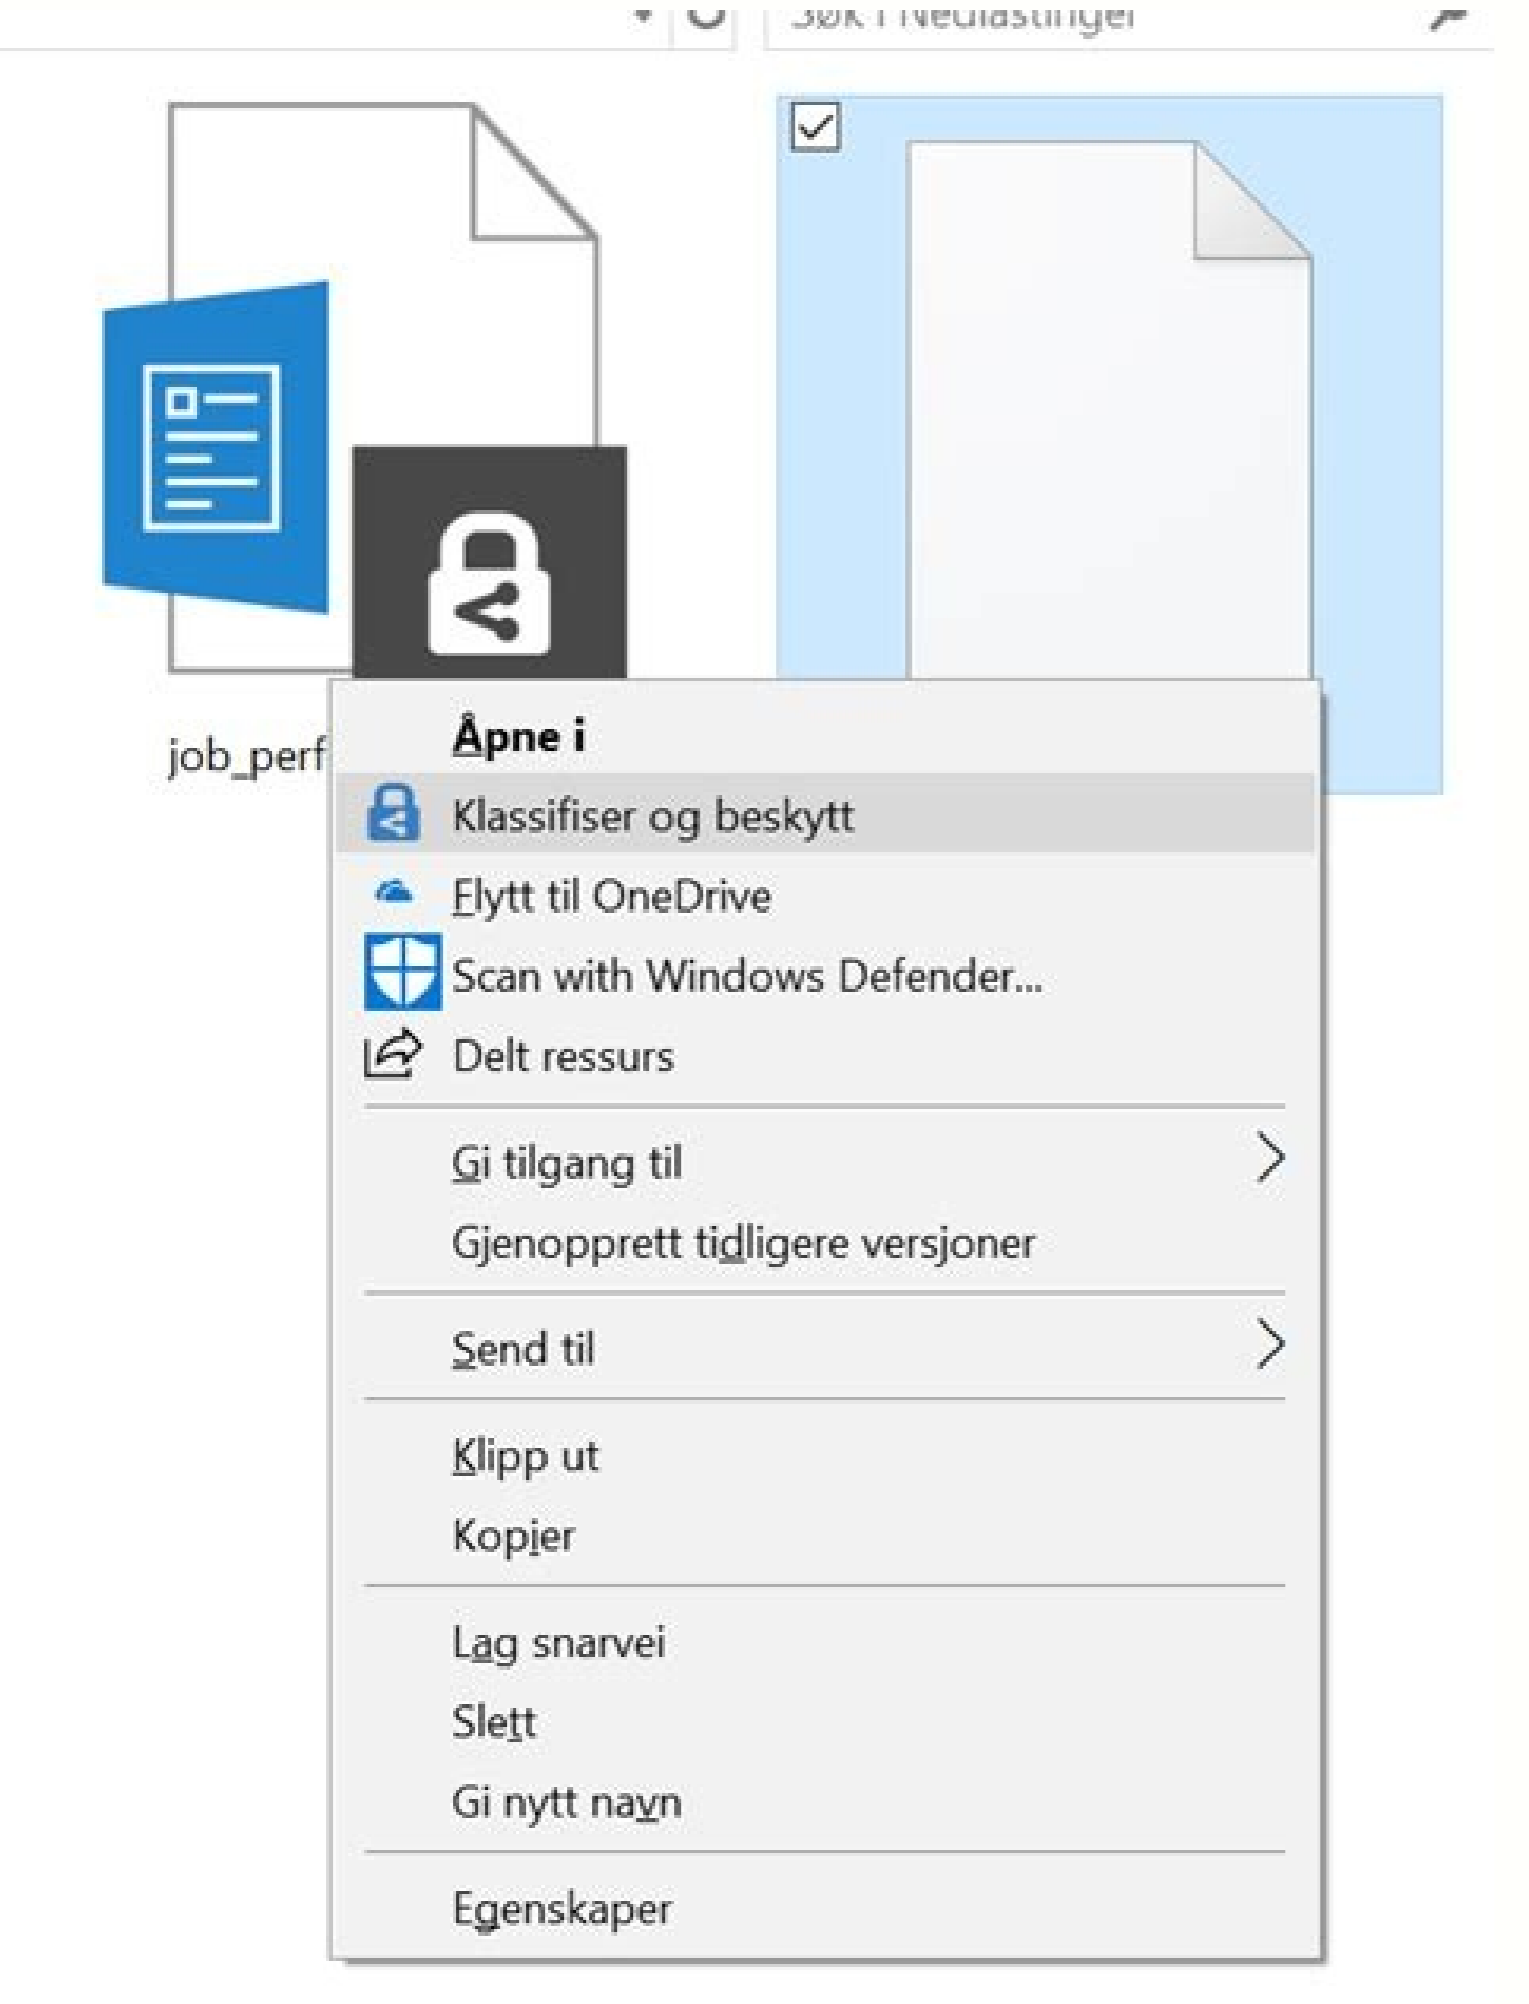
Søk i Nedlastinger

job_perf

Åpne i
Klassifiser og beskytt
Flytt til OneDrive
Scan with Windows Defender...
Delt ressurs
Gi tilgang til
Gjenopprett tidligere versjoner
Send til
Klipp ut
Kopier
Lag snarvei
Slett
Gi nytt navn
Egenskaper